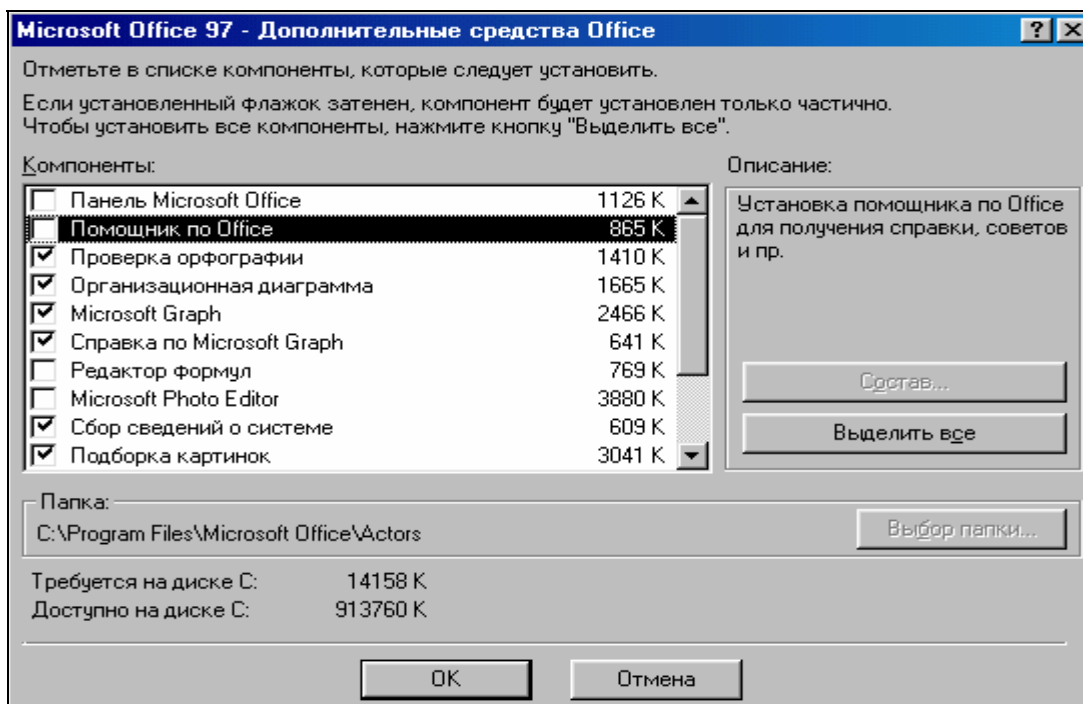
Microsoft Office 97 - Дополнительные средства Office ? X

Отметьте в списке компоненты, которые следует установить.

Если установленный флажок затенен, компонент будет установлен только частично. Чтобы установить все компоненты, нажмите кнопку "Выделить все".

Компоненты:

| | | |
|---|---|---|
| ☐ | Панель Microsoft Office | 1126 K |
| ☐ | Помощник по Office | 865 K |
| ☑ | Проверка орфографии | 1410 K |
| ☑ | Организационная диаграмма | 1665 K |
| ☑ | Microsoft Graph | 2466 K |
| ☑ | Справка по Microsoft Graph | 641 K |
| ☐ | Редактор формул | 769 K |
| ☐ | Microsoft Photo Editor | 3880 K |
| ☑ | Сбор сведений о системе | 609 K |
| ☑ | Подборка картинок | 3041 K |

Описание:

Установка помощника по Office для получения справки, советов и пр.

Состав...

Выделить все

Папка:

C:\Program Files\Microsoft Office\Actors

Выбор папки...

Требуется на диске C: 14158 K

Доступно на диске C: 913760 K

OK

Отмена